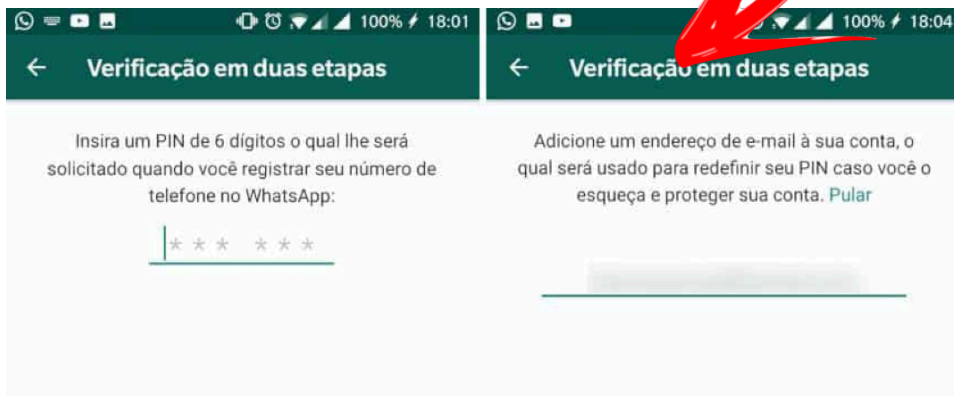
100% 18:01

← Verificação em duas etapas

Insira um PIN de 6 dígitos o qual lhe será solicitado quando você registrar seu número de telefone no WhatsApp:

*** ***

100% 18:04

← Verificação em duas etapas

Adicione um endereço de e-mail à sua conta, o qual será usado para redefinir seu PIN caso você o esqueça e proteger sua conta. Pular

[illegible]